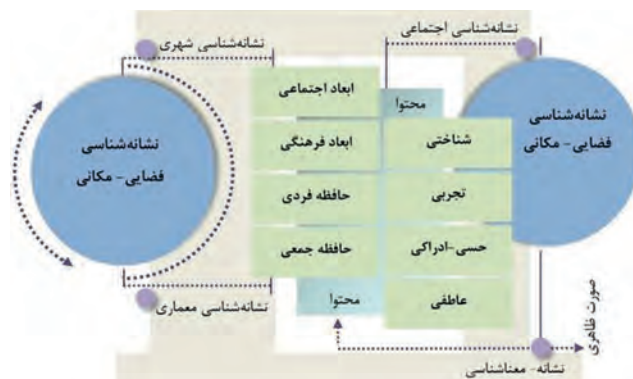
نشانه‌شناسی شهری

نشانه‌شناسی اجتماعی

نشانه‌شناسی فضایی - مکانی

ابعاد اجتماعی

محتوا

نشانه‌شناسی فضایی - مکانی

ابعاد فرهنگی

شناختی

حافظه فردی

تجربی

حافظه جمعی

حسی-ادراکی

نشانه‌شناسی معماری

محتوا

عاطفی

صورت ظاهری

نشانه- معناشناسی